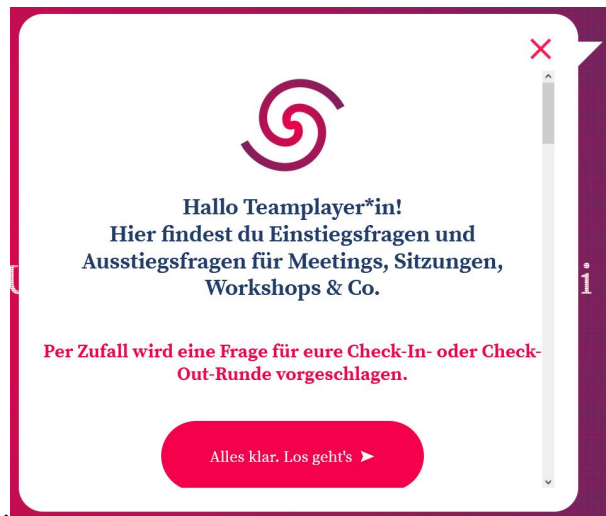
Hallo Teamplayer*in!
Hier findest du Einstiegsfragen und Ausstiegsfragen für Meetings, Sitzungen, Workshops & Co.

Per Zufall wird eine Frage für eure Check-In- oder Check-Out-Runde vorgeschlagen.

Alles klar. Los geht's ➤